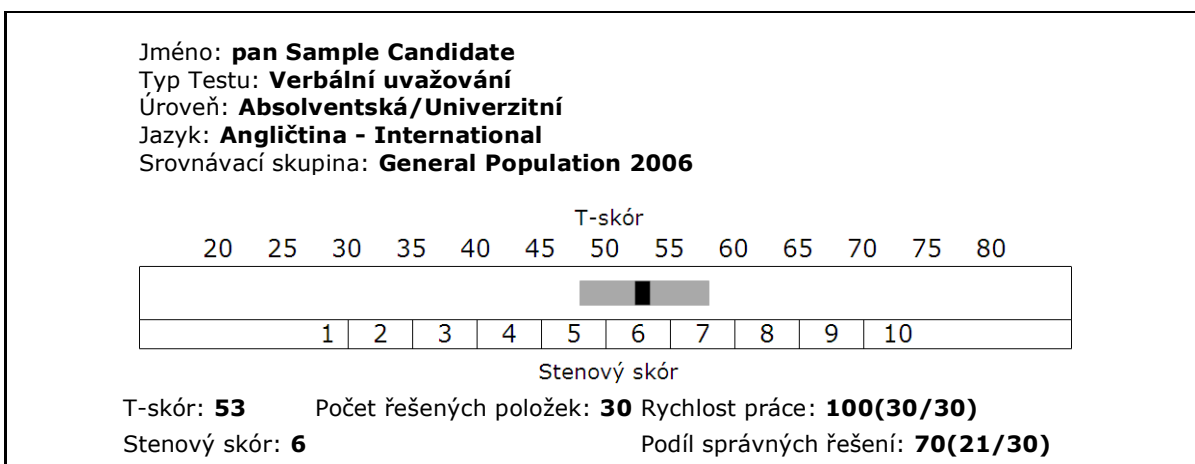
Jméno: **pan Sample Candidate**
Typ Testu: **Verbální uvažování**
Úroveň: **Absolventská/Univerzitní**
Jazyk: **Angličtina - International**
Srovnávací skupina: **General Population 2006**

T-skór

20 25 30 35 40 45 50 55 60 65 70 75 80

1 2 3 4 5 6 7 8 9 10

Stenový skór

T-skór: **53** Počet řešených položek: **30** Rychlost práce: **100(30/30)**

Stenový skór: **6** Podíl správných řešení: **70(21/30)**